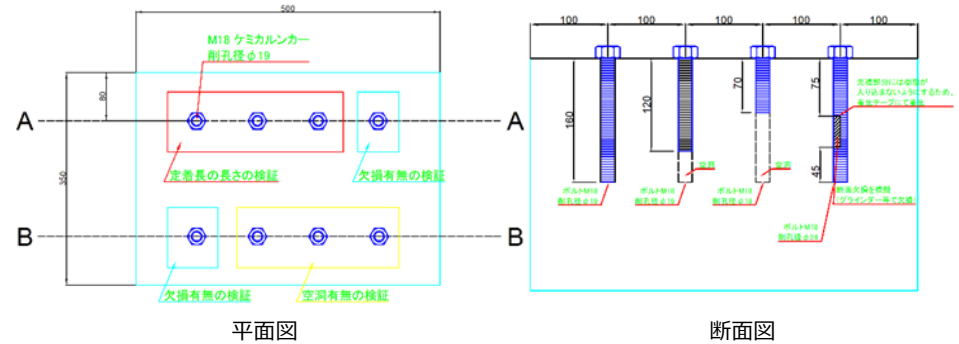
500

M18 ケミカルアンカー
削孔径 φ19

80

350

A

A

定着長の長さの検証

欠損有無の検証

B

B

欠損有無の検証

空洞有無の検証

平面図

100 100 100 100 100

160

120

70

75

45

空洞

空洞

ボルトM16
削孔径 φ18

ボルトM16
削孔径 φ18

ボルトM16
削孔径 φ18

欠損部分には樹脂が入り込まないようにするため、養生テープにて養生

断面欠損を模擬
グラインダー等で欠損

ボルトM16
削孔径 φ18

断面図